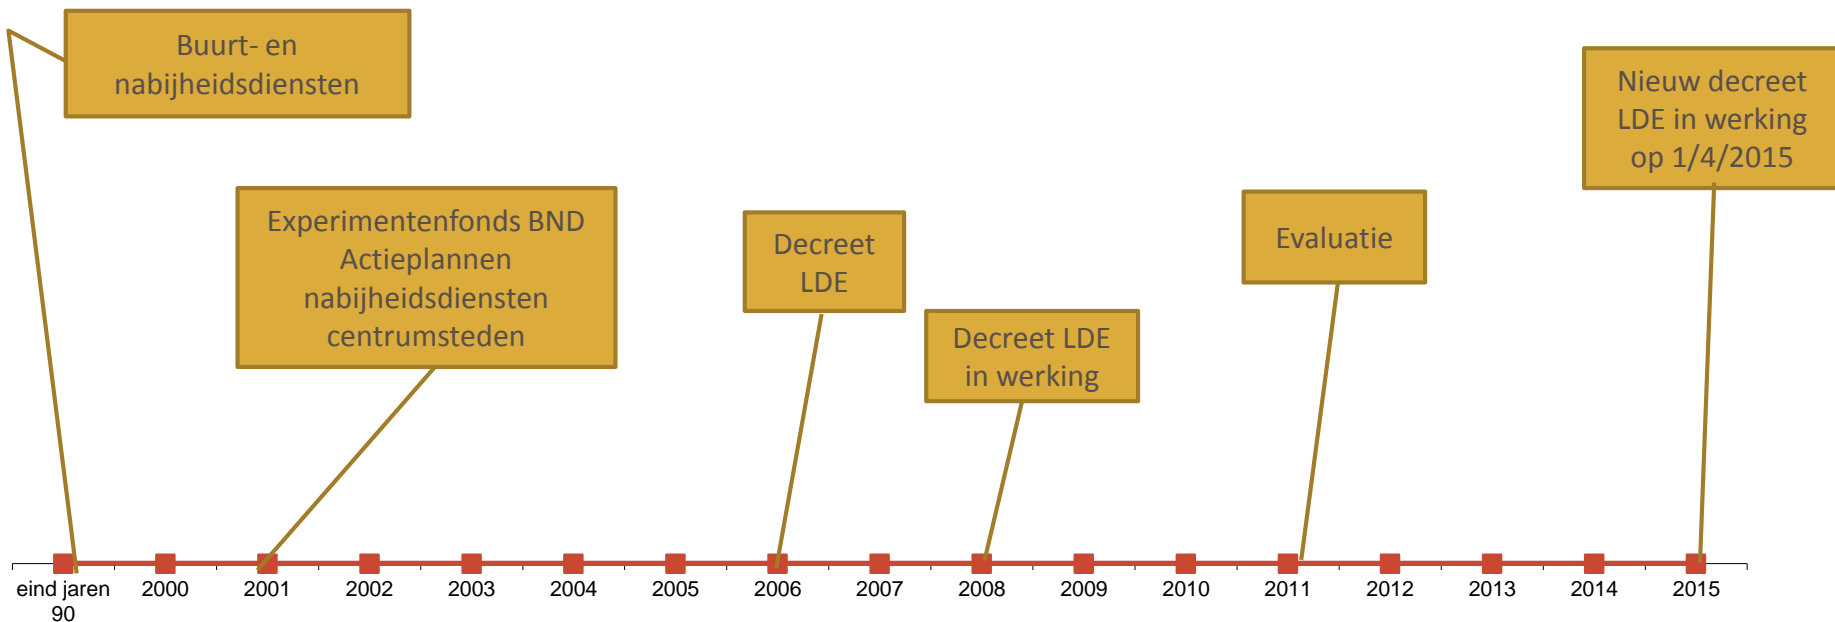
Buurt- en nabijheidsdiensten

Nieuw decreet LDE in werking op 1/4/2015

Experimentenfonds BND Actieplannen nabijheidsdiensten centrumsteden

Decreet LDE

Evaluatie

Decreet LDE in werking

eind jaren 90
2000
2001
2002
2003
2004
2005
2006
2007
2008
2009
2010
2011
2012
2013
2014
2015